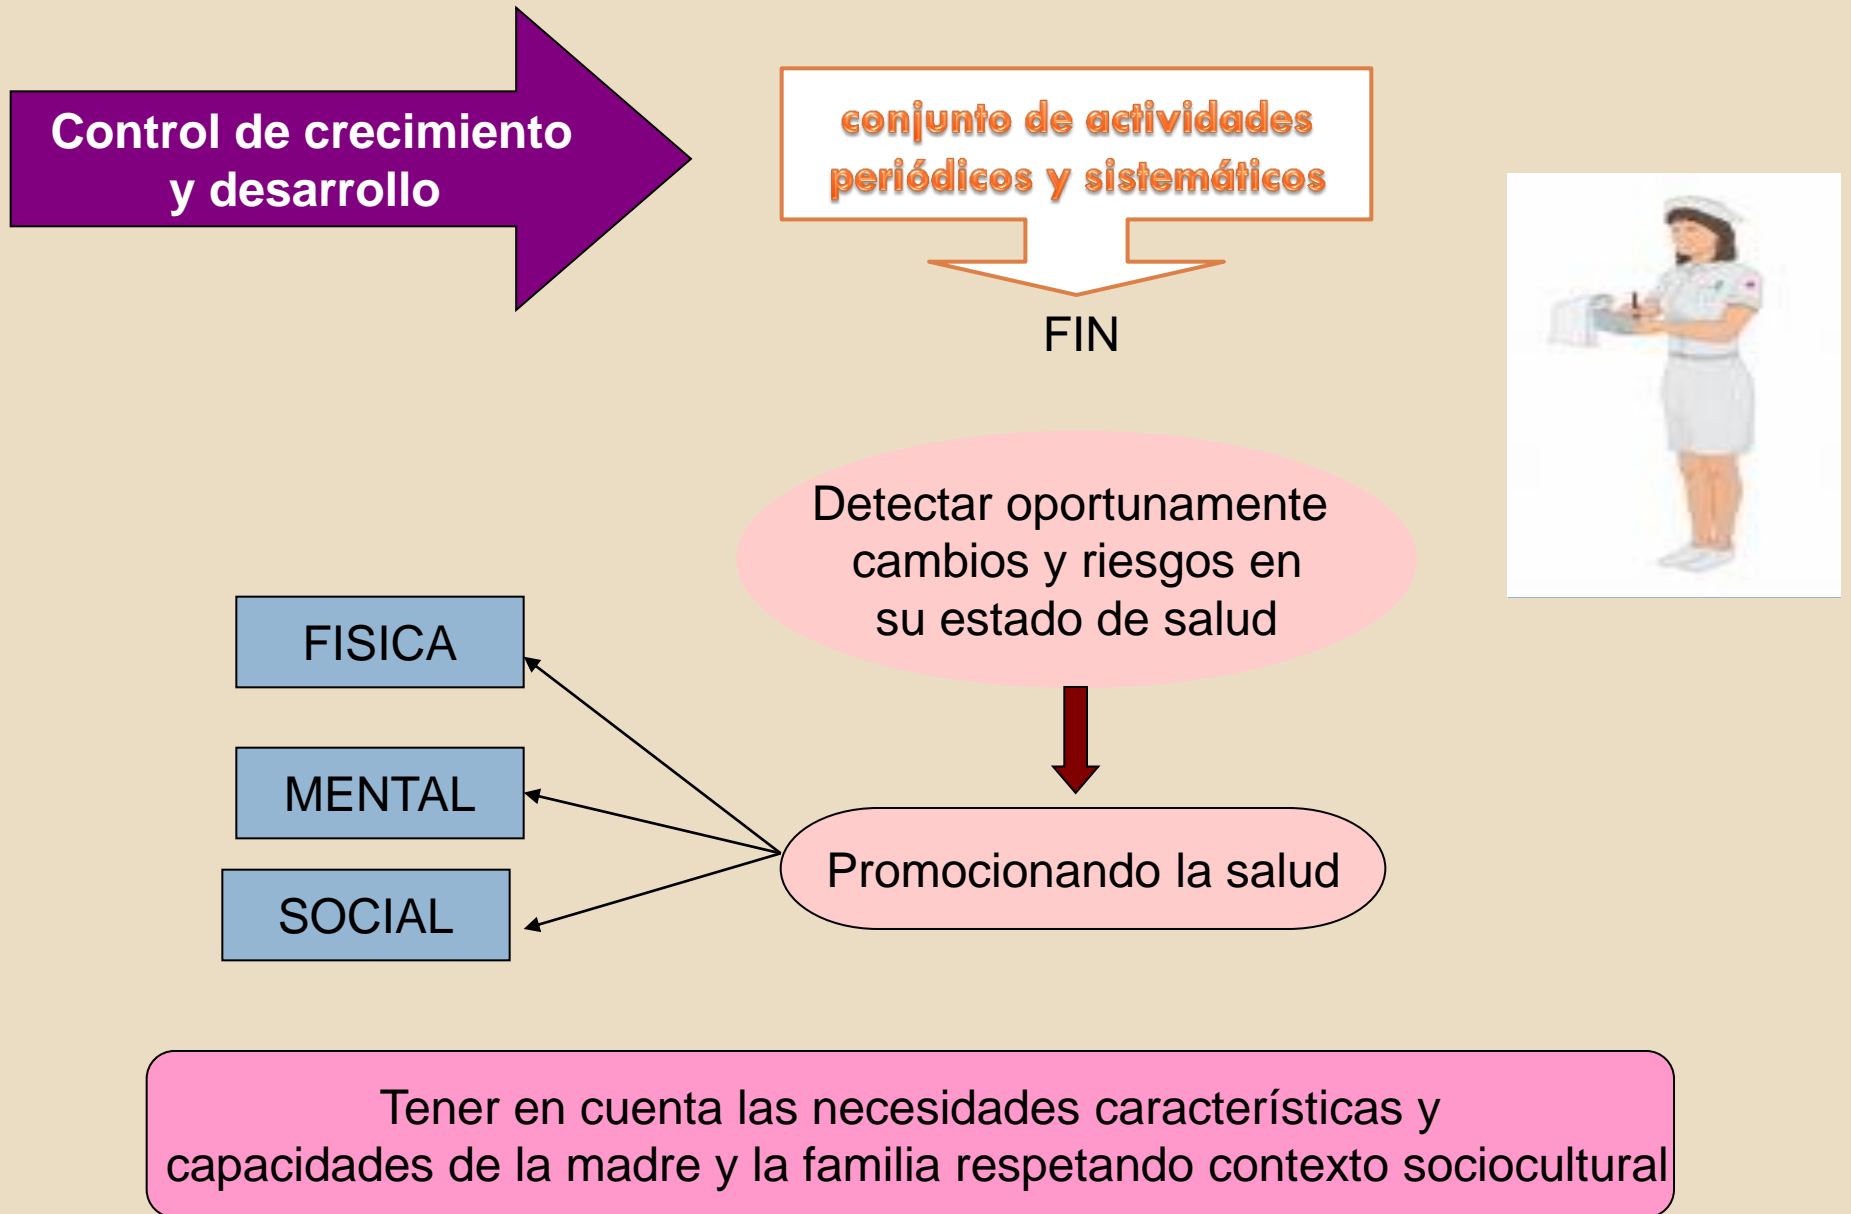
Control de crecimiento y desarrollo

conjunto de actividades periódicos y sistemáticos

FIN

Detectar oportunamente cambios y riesgos en su estado de salud

FISICA

MENTAL

SOCIAL

Promocionando la salud

Tener en cuenta las necesidades características y capacidades de la madre y la familia respetando contexto sociocultural